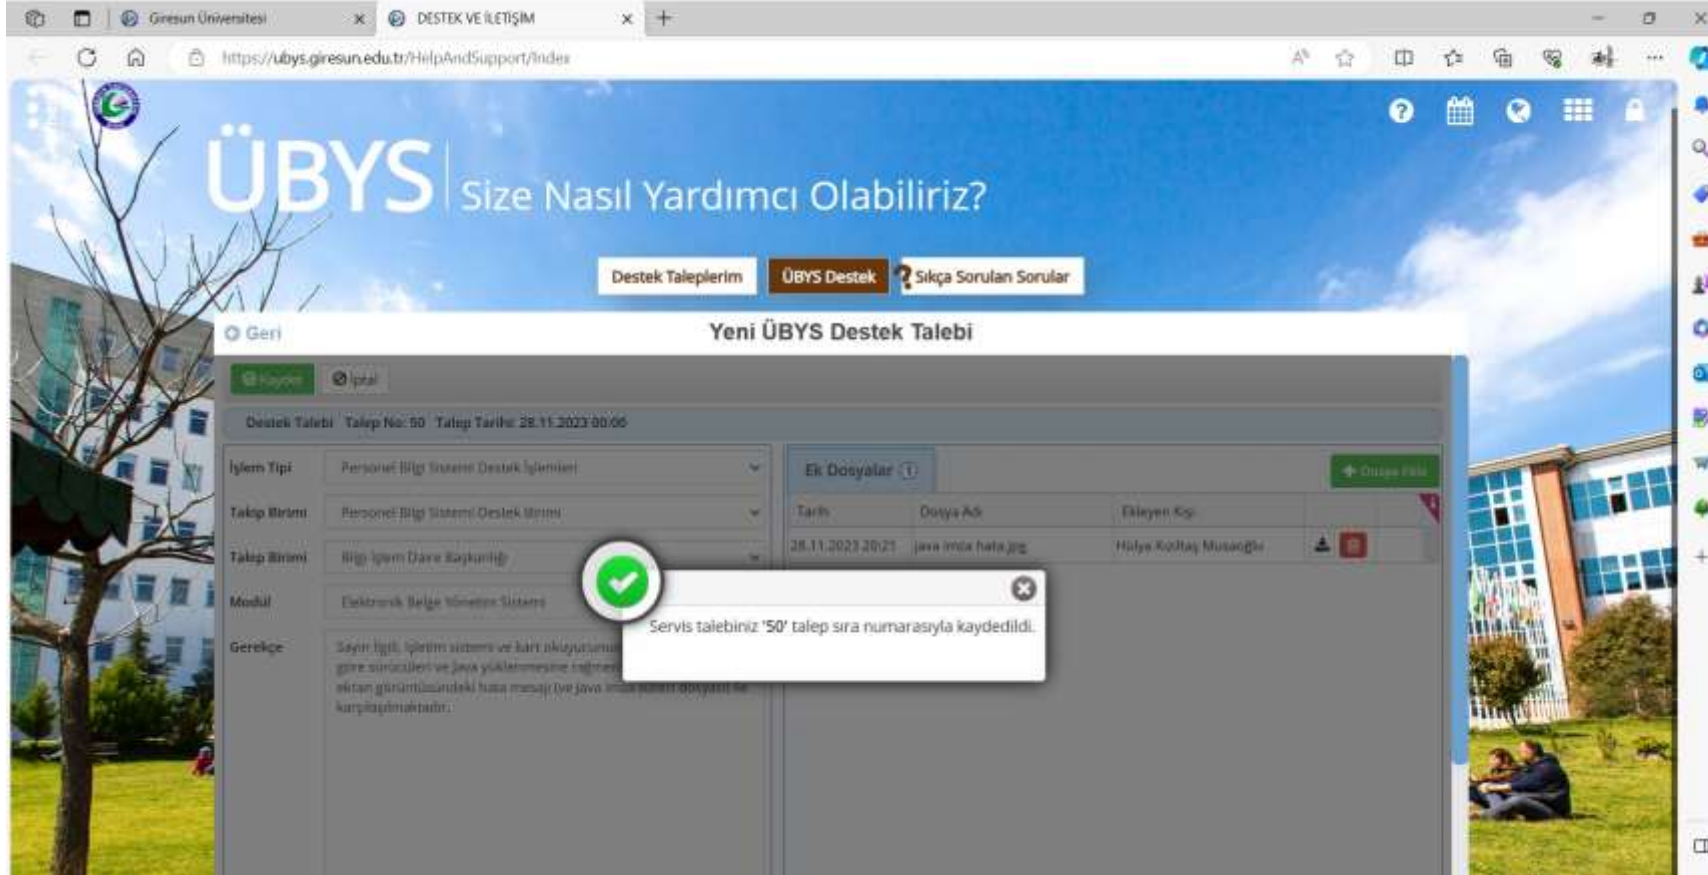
Giresun Üniversitesi
DESTEK VE İLETİŞİM

https://ubys.giresun.edu.tr/HelpAndSupport/Index

ÜBYS Size Nasıl Yardımcı Olabiliriz?

Destek Taleplerim
ÜBYS Destek
Sıkça Sorulan Sorular

Geri
Yeni ÜBYS Destek Talebi

Kaydet
İptal

Destek Talebi Talep No: 50 Talep Tarihi: 28.11.2023 00:00

İşlem Tipi: Personel Bilgi Sistemi Destek İşlemleri
Takip Birimi: Personel Bilgi Sistemi Destek Birimi
Talep Birimi: Bilgi İşlem Daire Başkanlığı
Modül: Elektronik Belge Yönetim Sistemi
Gerekçe: Sayın ilgili, işletim sistemi ve kart okuyucunun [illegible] göre sürücüleri ve java yüklenmesine rağmen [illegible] ekran görüntüsündeki hata mesajı (ve java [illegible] dosyası) ile karşılaşılmaktadır.

Ek Dosyalar
Dosya Ekle

| Tarih | Dosya Adı | Ekleyen Kişi |
|---|---|---|
| 28.11.2023 20:21 | java imza hata.jpg | Hülya Koltaş Musaoğlu |

Servis talebiniz '50' talep sıra numarasıyla kaydedildi.